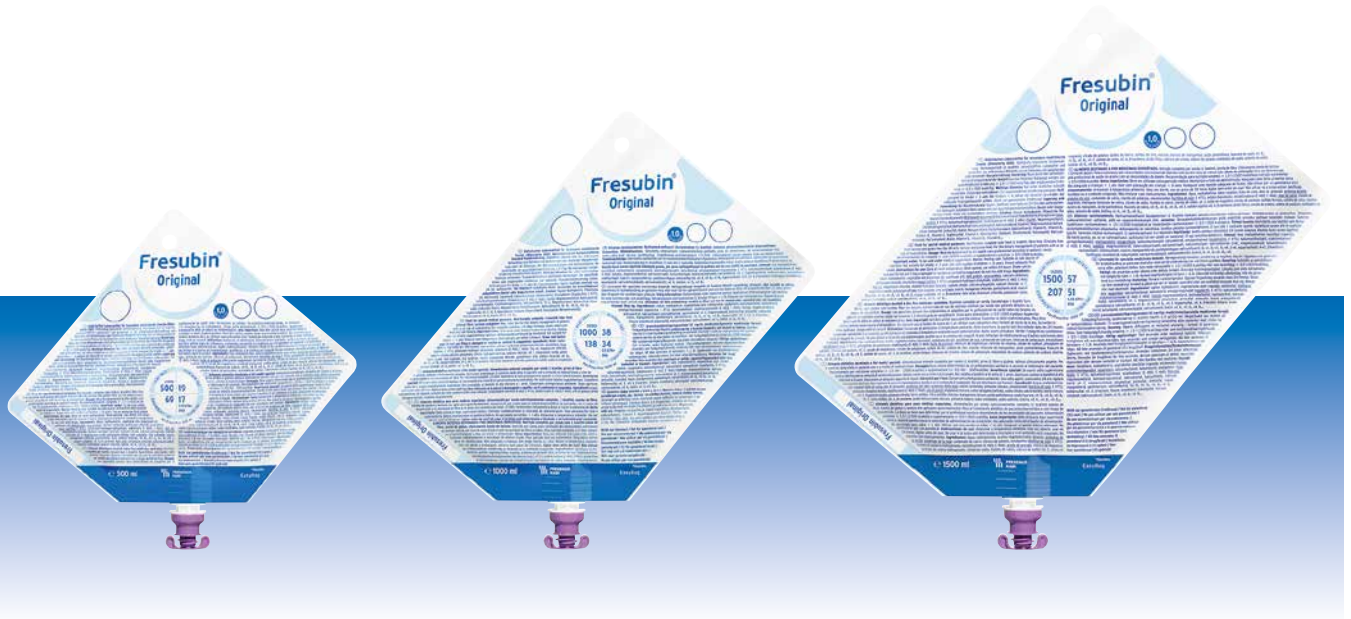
Fresubin®
Original
1,0

500 19
60 17

Fresubin Original
℮ 500 ml
FRESENIUS KABI
EasyBag

Fresubin®
Original
1,0

1000 38
138 34

Fresubin Original
℮ 1000 ml
FRESENIUS KABI
EasyBag

Fresubin®
Original
1,0

1500 57
207 51

Fresubin Original
℮ 1500 ml
FRESENIUS KABI
EasyBag